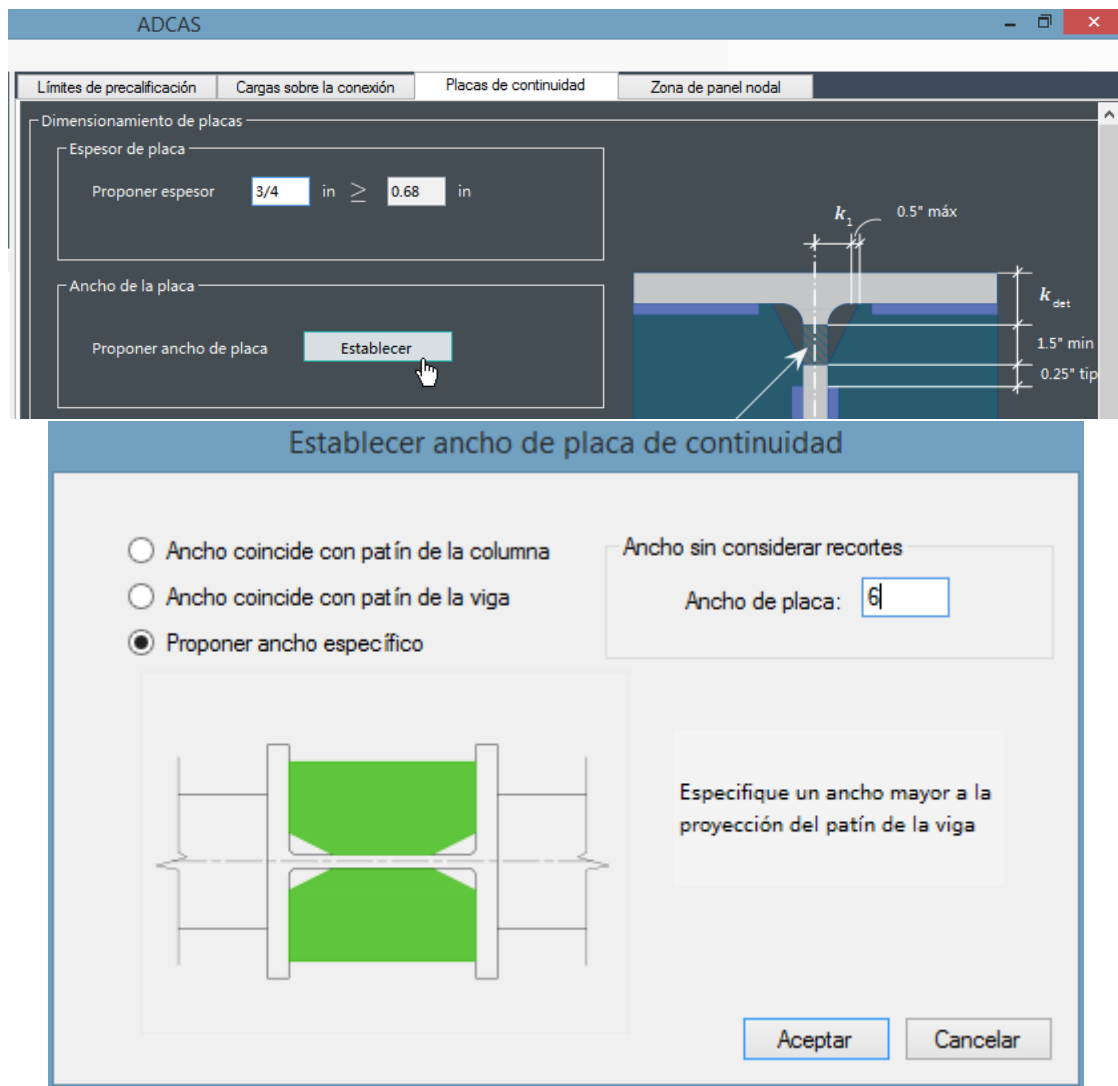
ADCAS

Límites de precalificación | Cargas sobre la conexión | Placas de continuidad | Zona de panel nodal

Dimensionamiento de placas

Espesor de placa

Proponer espesor 3/4 in $\geq$ 0.68 in

Ancho de la placa

Proponer ancho de placa Establecer

$k_1$ 0.5" máx

$k_{det}$

1.5" min

0.25" tip

Establecer ancho de placa de continuidad

Ancho coincide con patín de la columna

Ancho coincide con patín de la viga

Proponer ancho específico

Ancho sin considerar recortes

Ancho de placa: 6

Especifique un ancho mayor a la proyección del patín de la viga

Aceptar

Cancelar